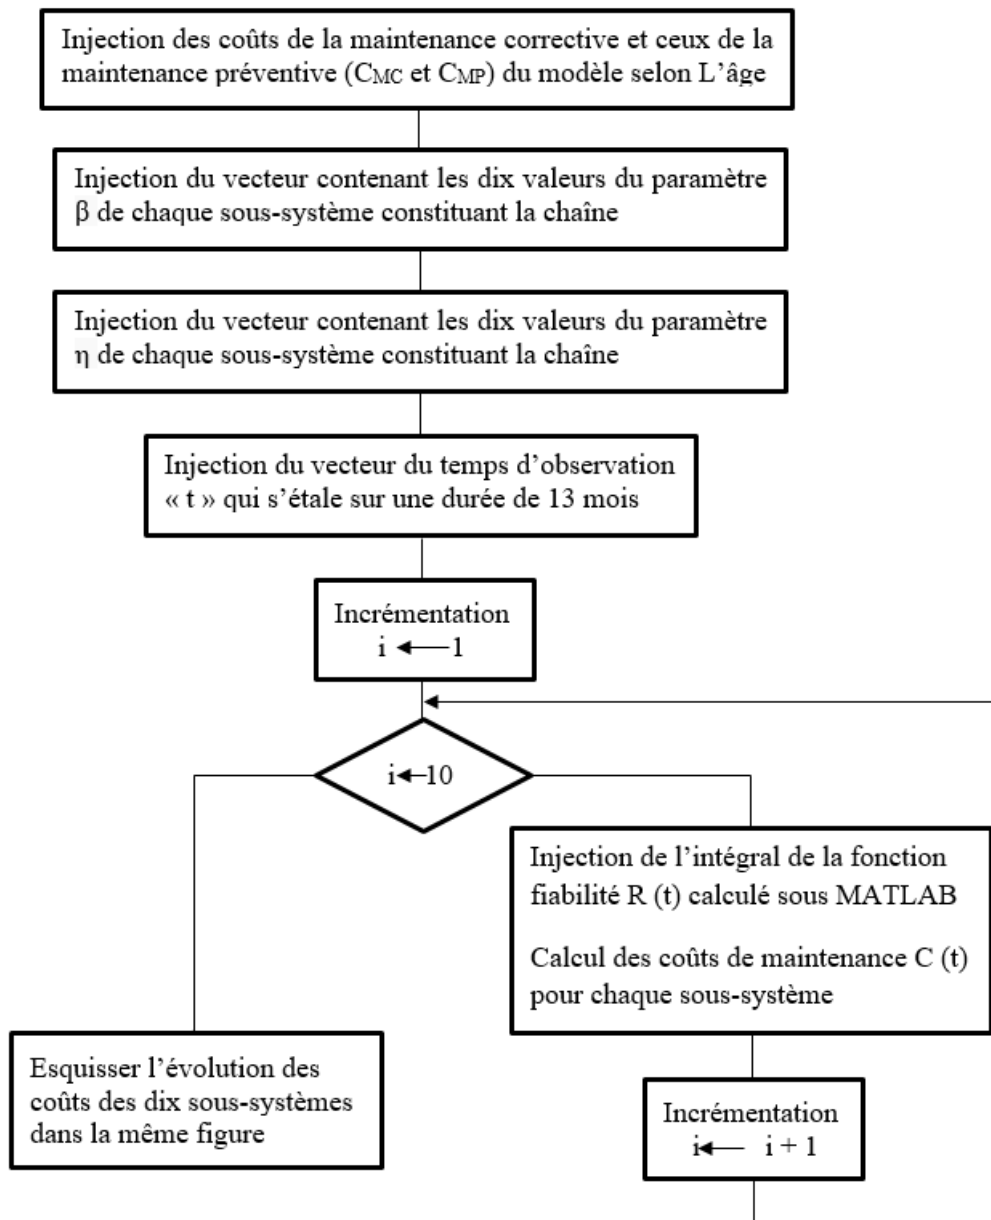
Injection des coûts de la maintenance corrective et ceux de la maintenance préventive ($C_{MC}$ et $C_{MP}$) du modèle selon L'âge

Injection du vecteur contenant les dix valeurs du paramètre β de chaque sous-système constituant la chaîne

Injection du vecteur contenant les dix valeurs du paramètre η de chaque sous-système constituant la chaîne

Injection du vecteur du temps d'observation « t » qui s'étale sur une durée de 13 mois

Incrémentation
$i \leftarrow 1$

$i \leftarrow 10$

Injection de l'intégral de la fonction fiabilité R (t) calculé sous MATLAB

Calcul des coûts de maintenance C (t) pour chaque sous-système

Esquisser l'évolution des coûts des dix sous-systèmes dans la même figure

Incrémentation
$i \leftarrow i + 1$